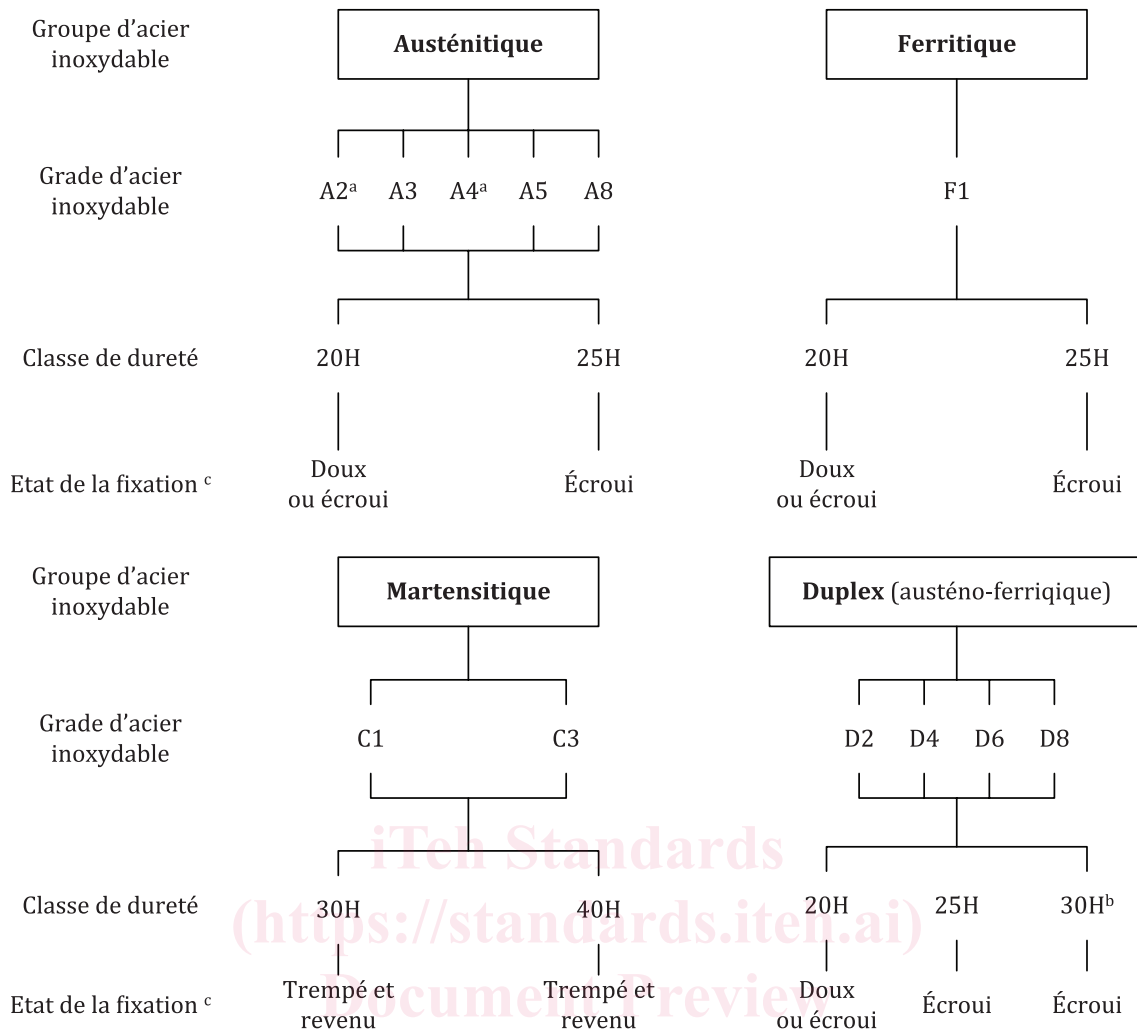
Groupe d'acier inoxydable

Austénitique

Ferritique

Grade d'acier inoxydable

A2$^{a}$ A3 A4$^{a}$ A5 A8

F1

Classe de dureté

20H 25H

20H 25H

Etat de la fixation $^{c}$

Doux ou écroui

Écroui

Doux ou écroui

Écroui

Groupe d'acier inoxydable

Martensitique

Duplex (austéno-ferriqique)

Grade d'acier inoxydable

C1 C3

D2 D4 D6 D8

iTeh Standards

Classe de dureté

30H 40H

20H 25H 30H$^{b}$

(https://standards.iteh.ai)

Etat de la fixation $^{c}$

Trempé et revenu

Trempé et revenu

Doux ou écroui

Écroui

Écroui

Document Preview